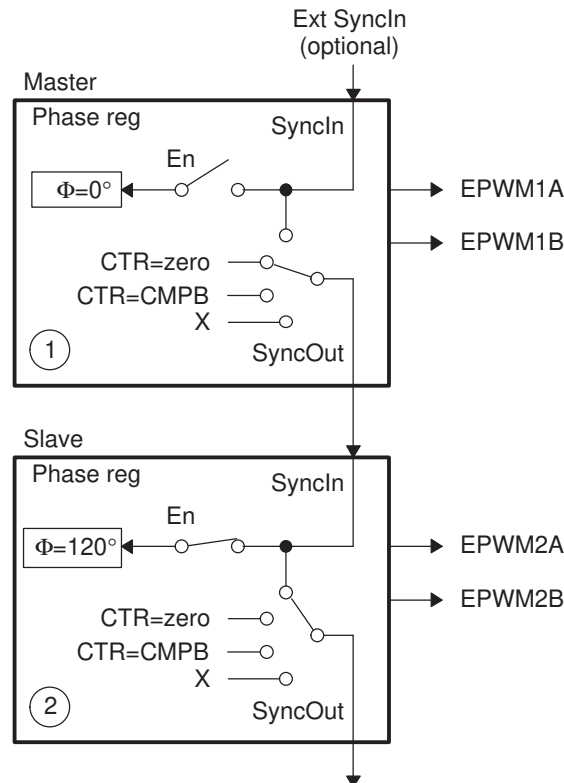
Ext SyncIn
(optional)

Master

Phase reg

SyncIn

En

$\Phi$=0°

EPWM1A

EPWM1B

CTR=zero

CTR=CMPB

X

1

SyncOut

Slave

Phase reg

SyncIn

En

$\Phi$=120°

EPWM2A

EPWM2B

CTR=zero

CTR=CMPB

X

2

SyncOut